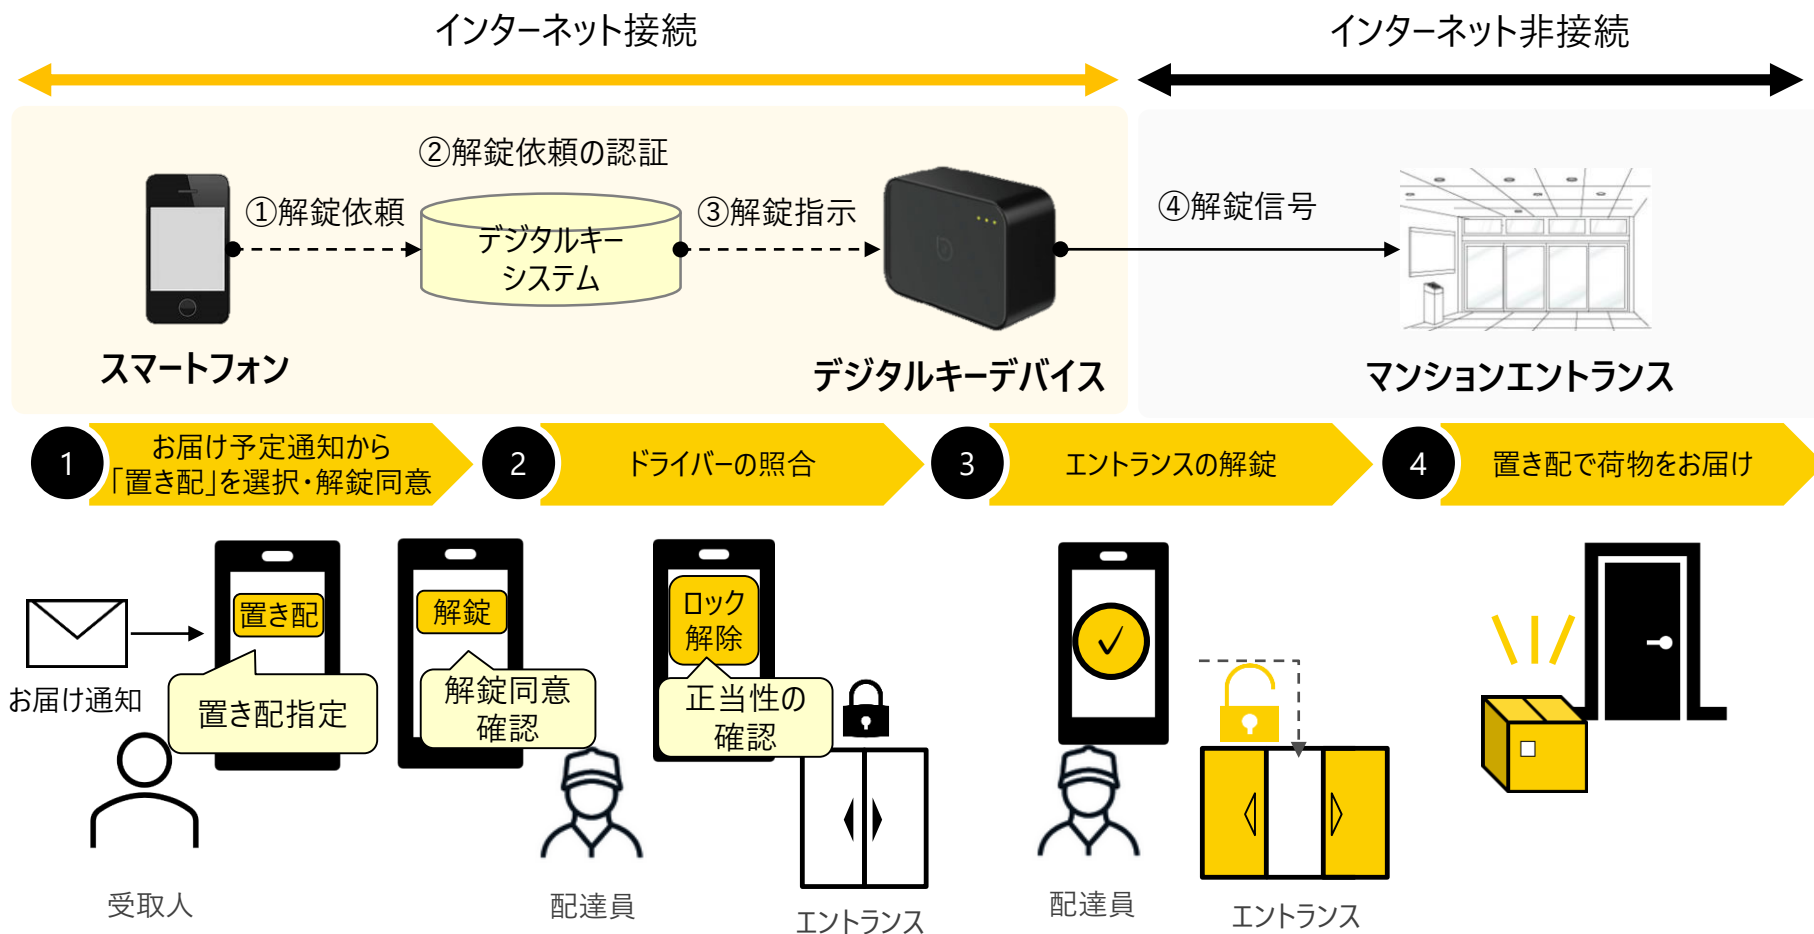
インターネット接続

インターネット非接続

②解錠依頼の認証

①解錠依頼

デジタルキーシステム

③解錠指示

④解錠信号

スマートフォン

デジタルキーデバイス

マンションエントランス

1 お届け予定通知から「置き配」を選択・解錠同意

2 ドライバーの照合

3 エントランスの解錠

4 置き配で荷物をお届け

お届け通知

置き配

置き配指定

受取人

解錠

解錠同意確認

配達員

ロック解除

正当性の確認

エントランス

配達員

エントランス